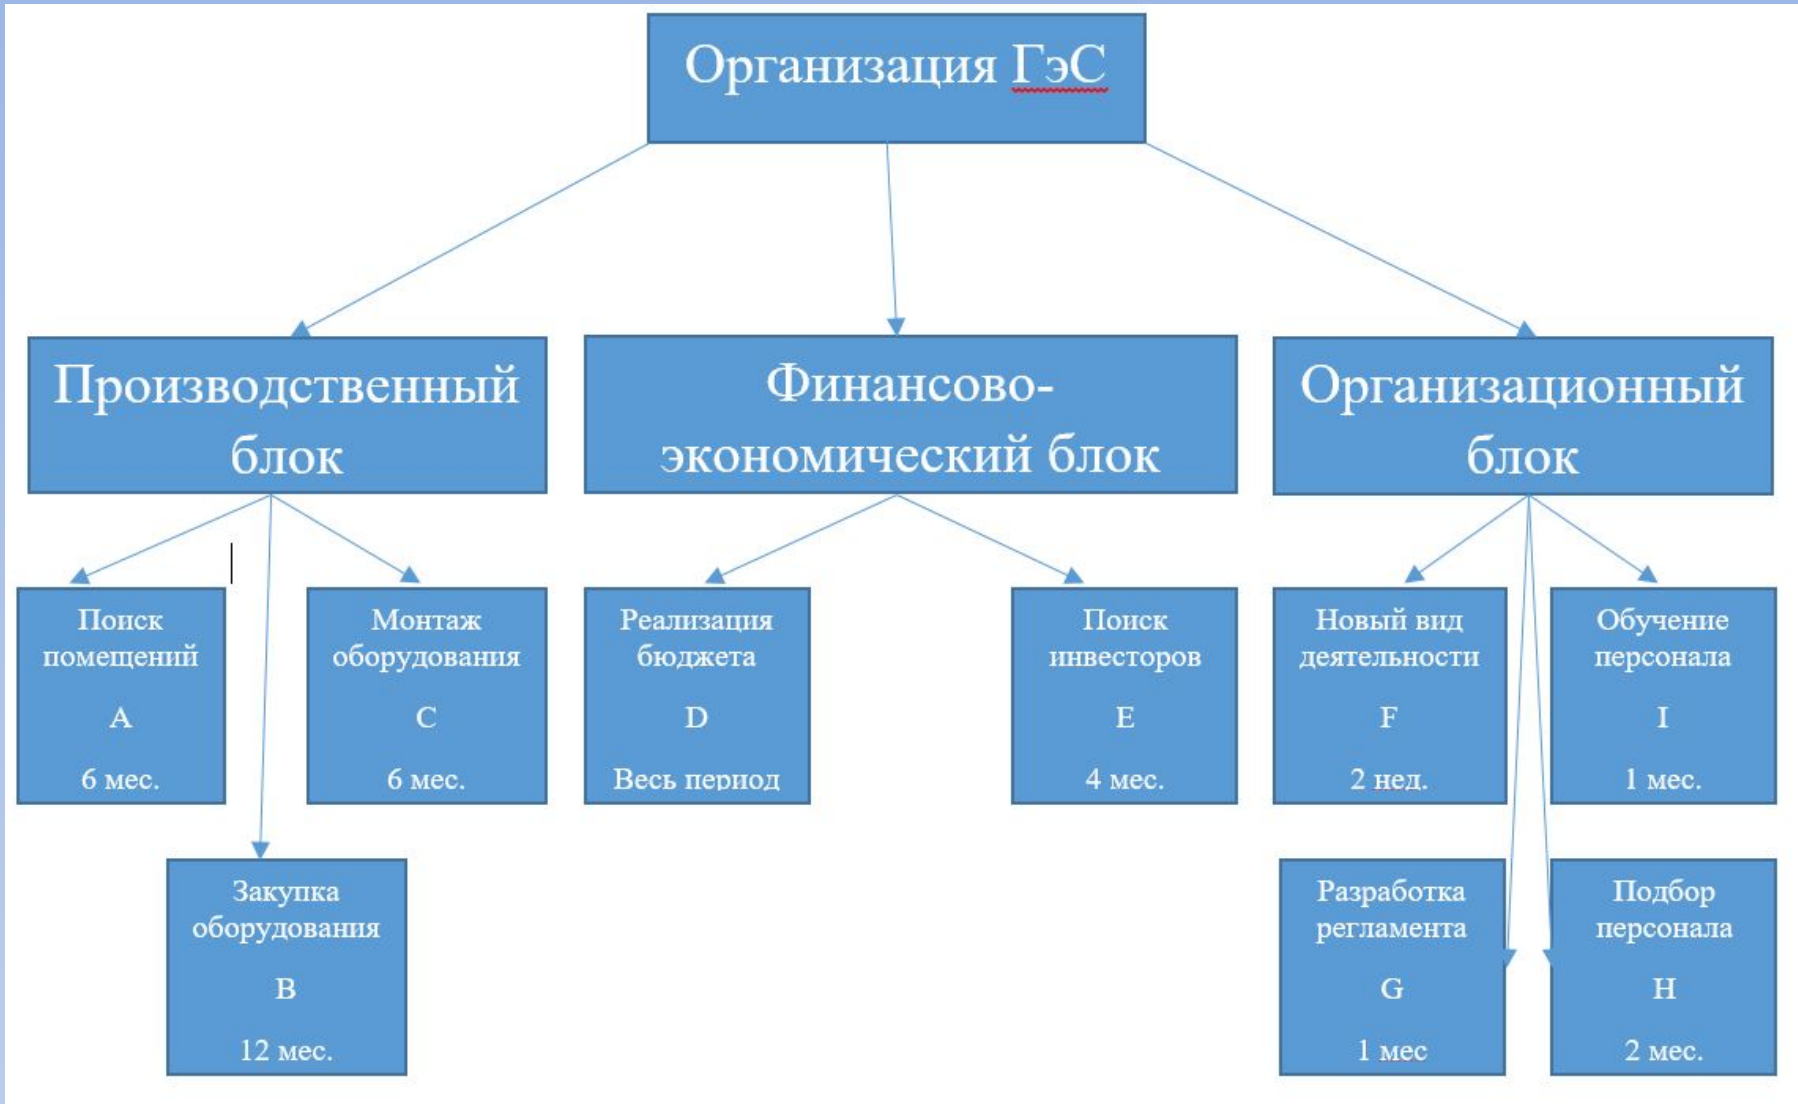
Организация ГэС

Производственный блок

Финансово-экономический блок

Организационный блок

Поиск помещений
A
6 мес.

Монтаж оборудования
C
6 мес.

Реализация бюджета
D
Весь период

Поиск инвесторов
E
4 мес.

Новый вид деятельности
F
2 нед.

Обучение персонала
I
1 мес.

Закупка оборудования
B
12 мес.

Разработка регламента
G
1 мес

Подбор персонала
H
2 мес.